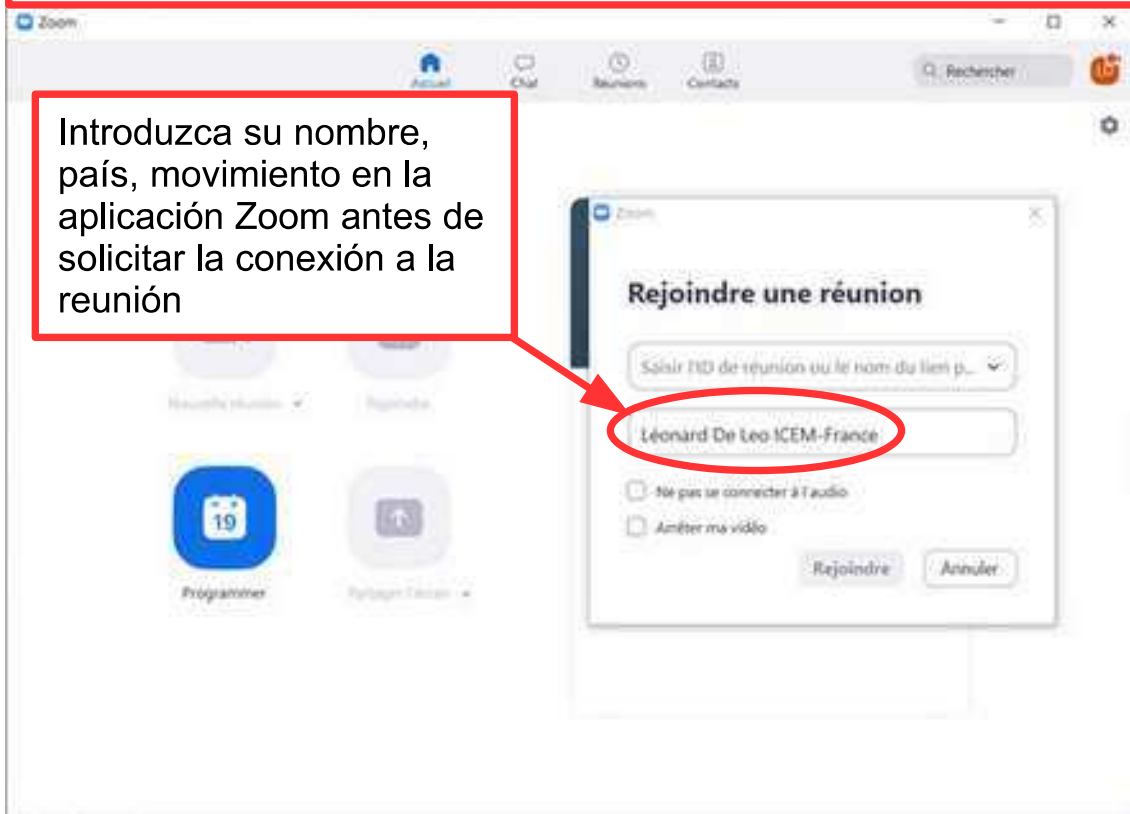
Zoom

Accueil Chat Réunions Contacts

Rechercher

Introduzca su nombre, país, movimiento en la aplicación Zoom antes de solicitar la conexión a la reunión

Nouvelle réunion Rejoindre

19

Programmer Partager l'écran

Zoom

Rejoindre une réunion

Saisir l'ID de réunion ou le nom du lien p...

Léonard De Leo ICEM-France

Ne pas se connecter à l'audio

Arrêter ma vidéo

Rejoindre Annuler